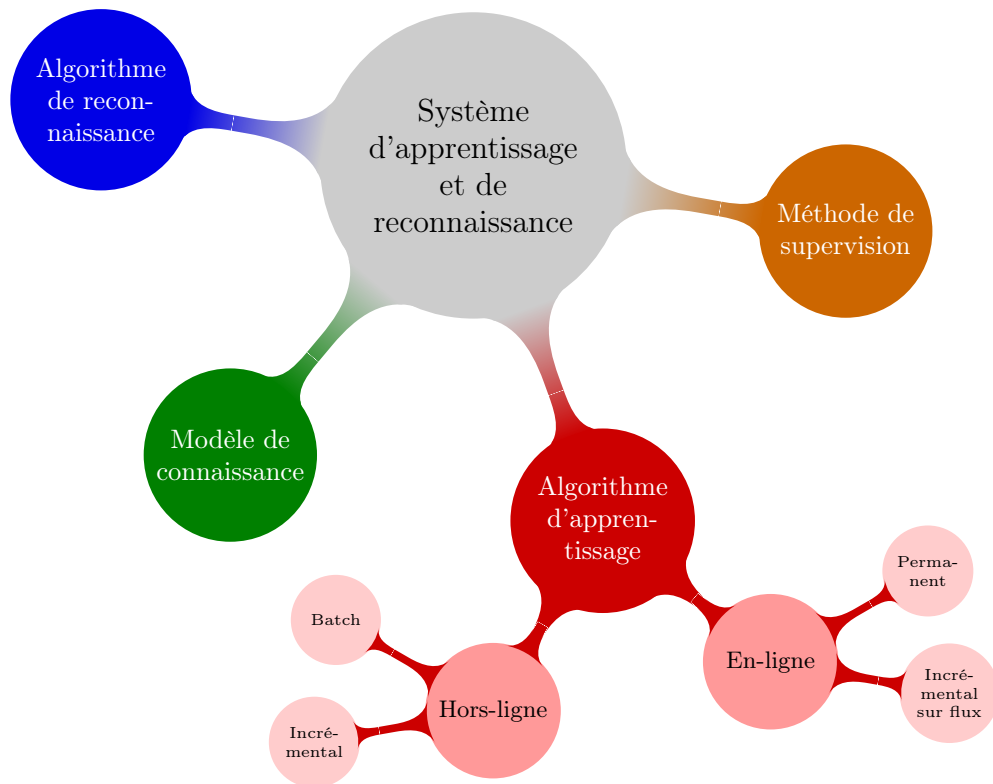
Système d'apprentissage et de reconnaissance

Algorithme de reconnaissance

Méthode de supervision

Modèle de connaissance

Algorithme d'apprentissage

Hors-ligne

Batch

Incrémental

En-ligne

Permanent

Incrémental sur flux